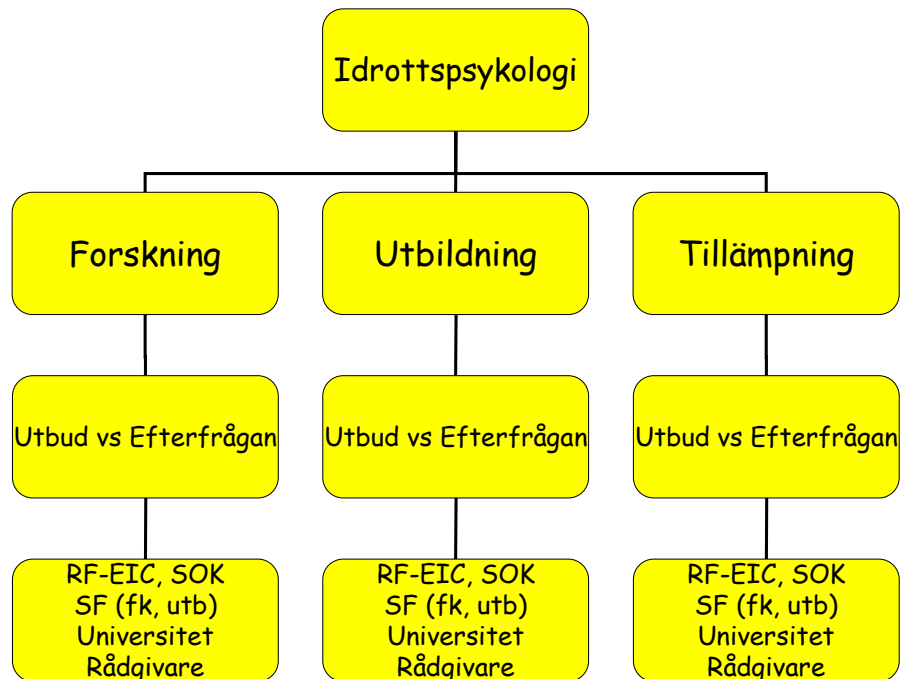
Idrottspsykologi

Forskning

Utbildning

Tillämpning

Utbud vs Efterfrågan

Utbud vs Efterfrågan

Utbud vs Efterfrågan

RF-EIC, SOK
SF (fk, utb)
Universitet
Rådgivare

RF-EIC, SOK
SF (fk, utb)
Universitet
Rådgivare

RF-EIC, SOK
SF (fk, utb)
Universitet
Rådgivare